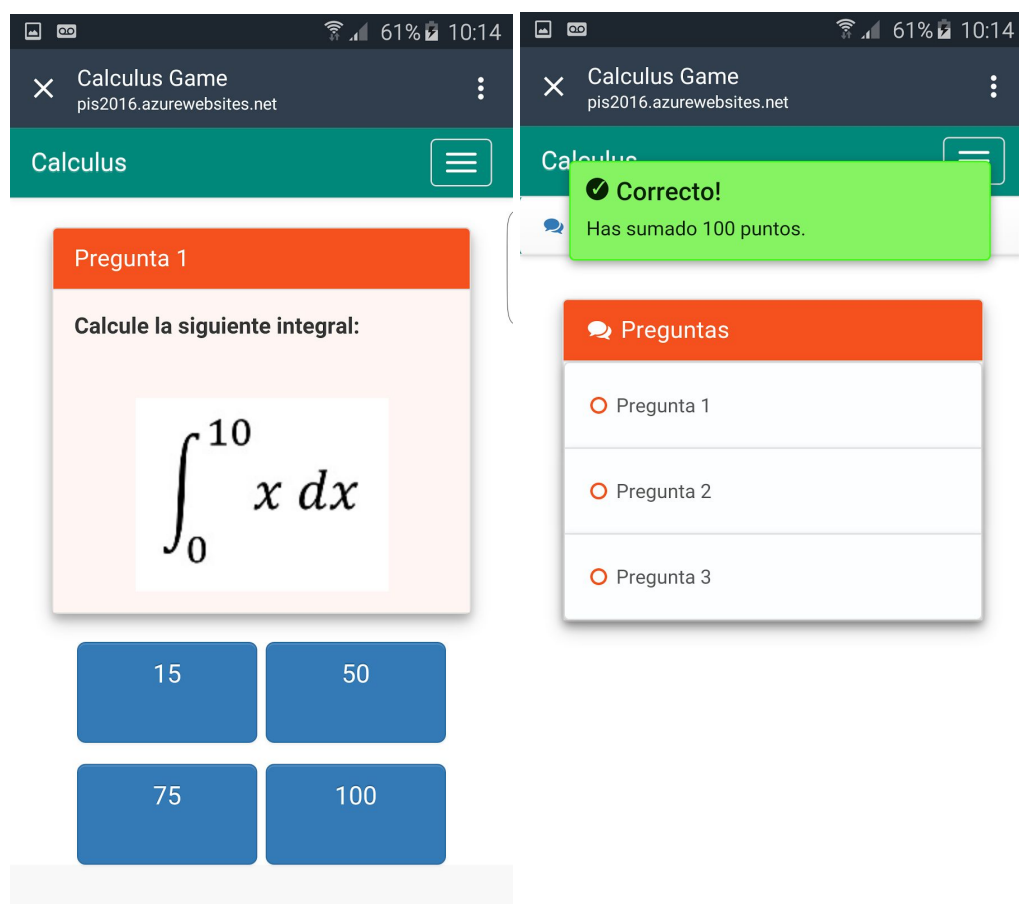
61% 10:14

Calculus Game
pis2016.azurewebsites.net

Calculus

Pregunta 1

Calcule la siguiente integral:

$\int_0^{10} x\,dx$

15

50

75

100

61% 10:14

Calculus Game
pis2016.azurewebsites.net

Calculus

Correcto!

Has sumado 100 puntos.

Preguntas

Pregunta 1

Pregunta 2

Pregunta 3